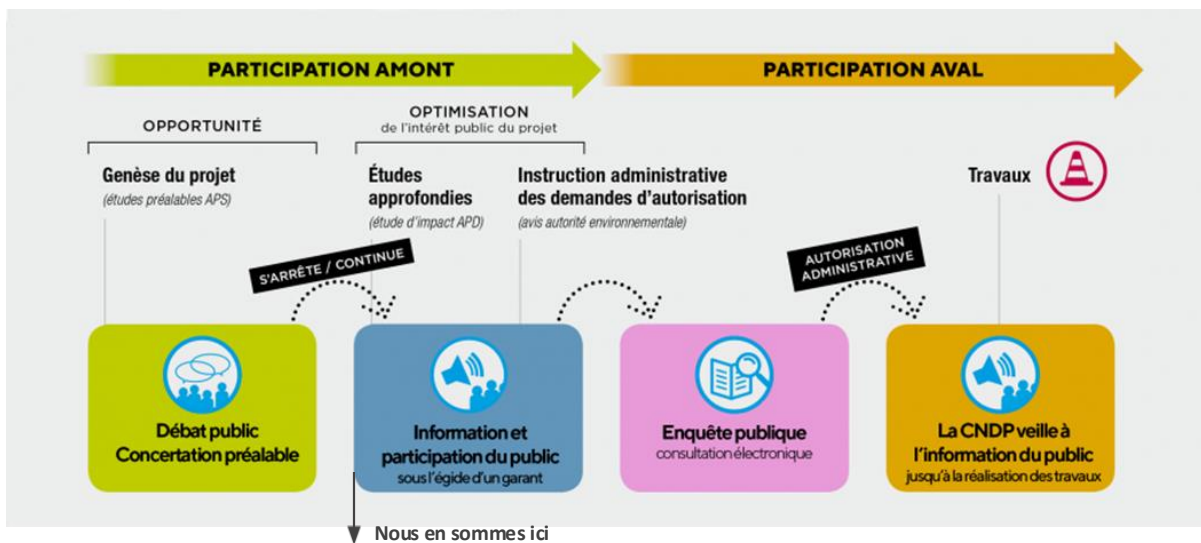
PARTICIPATION AMONT

PARTICIPATION AVAL

OPPORTUNITÉ

OPTIMISATION
de l'intérêt public du projet

Genèse du projet
(études préalables APS)

Études approfondies
(étude d'impact APD)

Instruction administrative des demandes d'autorisation
(avis autorité environnementale)

Travaux

S'ARRÊTE / CONTINUE

AUTORISATION ADMINISTRATIVE

Débat public
Concertation préalable

Information et participation du public
sous l'égide d'un garant

Enquête publique
consultation électronique

La CNDP veille à l'information du public
jusqu'à la réalisation des travaux

Nous en sommes ici